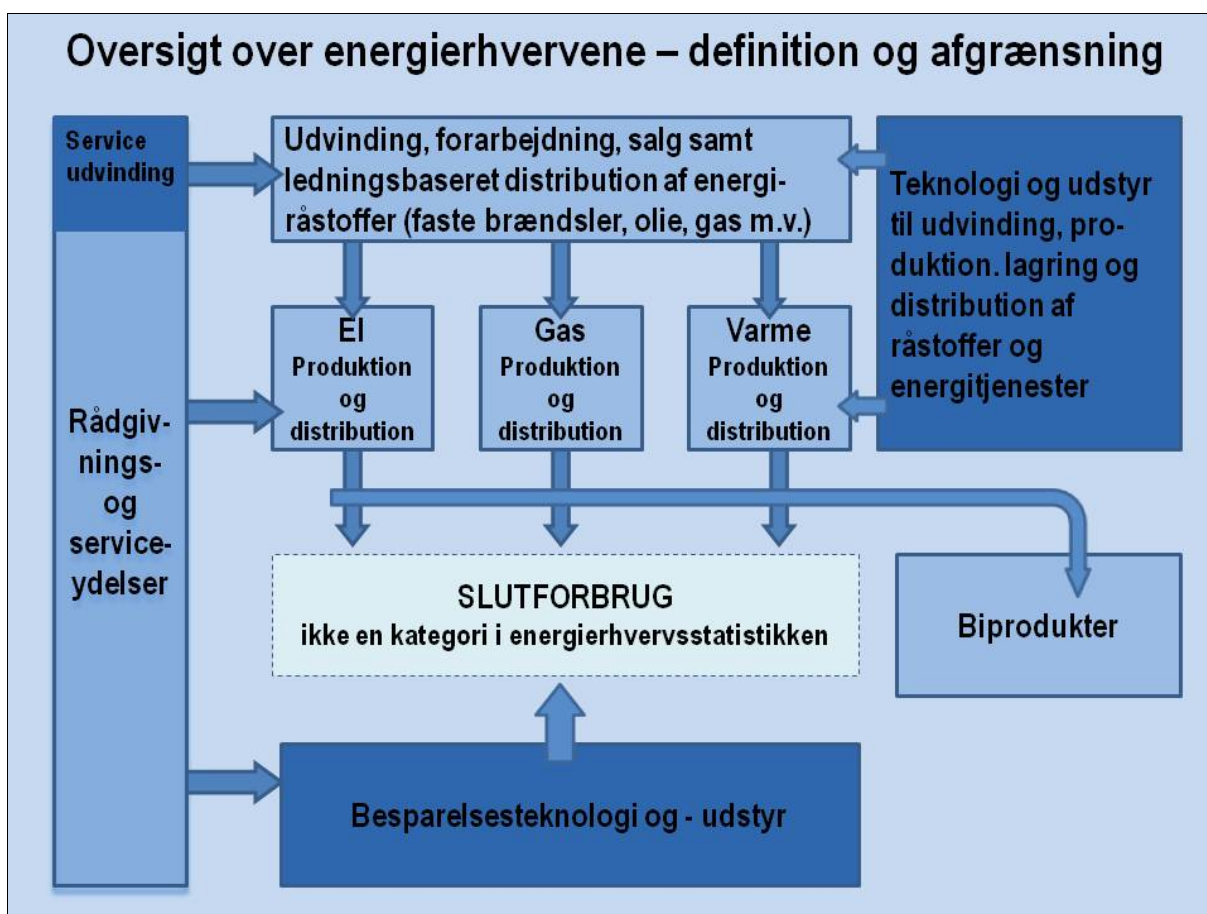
Oversigt over energierhvervene – definition og afgrænsning

Service udvinding

Udvinding, forarbejdning, salg samt ledningsbaseret distribution af energiråstoffer (faste brændsler, olie, gas m.v.)

Teknologi og udstyr til udvinding, produktion. lagring og distribution af råstoffer og energitjenester

El
Produktion og distribution

Gas
Produktion og distribution

Varme
Produktion og distribution

Rådgivnings- og serviceydelser

SLUTFORBRUG
ikke en kategori i energierhvervsstatistikken

Biprodukter

Besparelsesteknologi og - udstyr